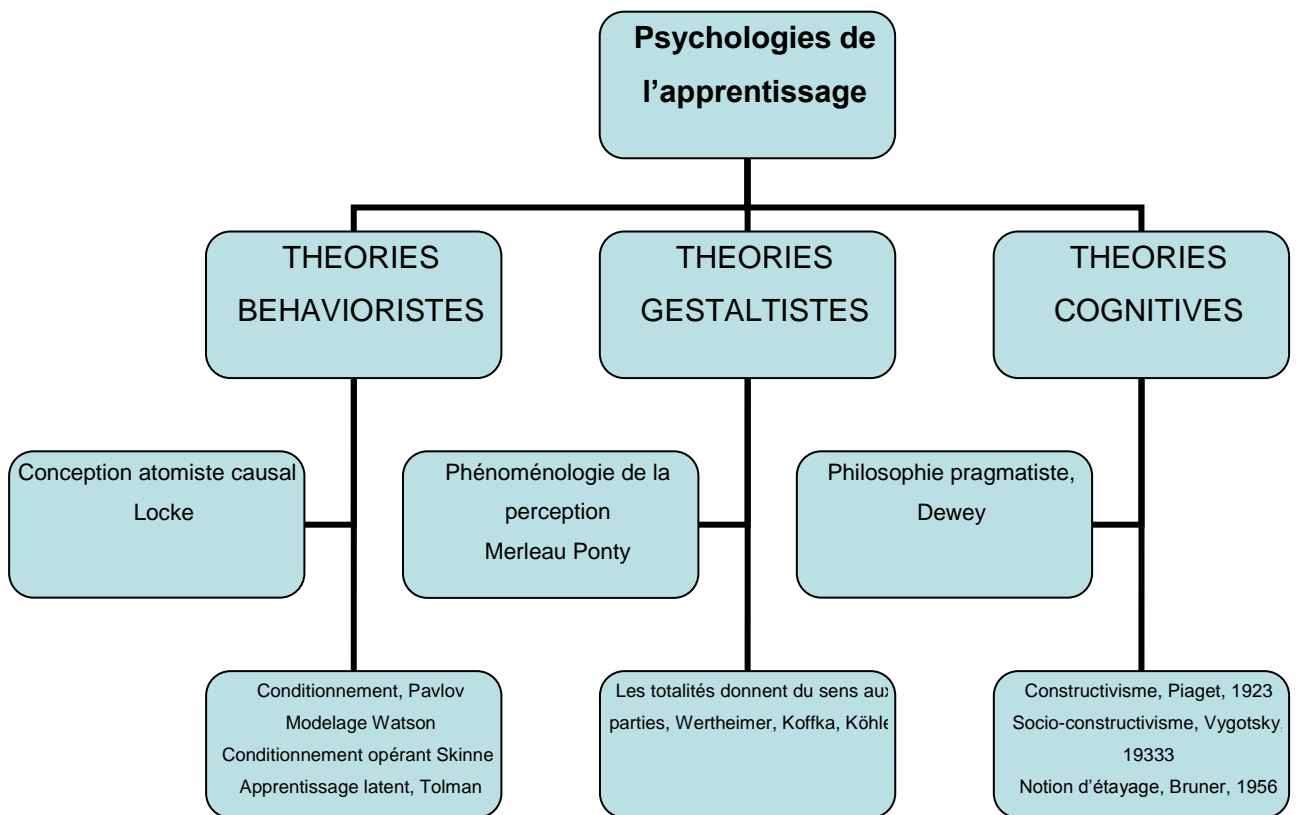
Psychologies de l’apprentissage

THEORIES BEHAVIORISTES

THEORIES GESTALTISTES

THEORIES COGNITIVES

Conception atomiste causal Locke

Phénoménologie de la perception Merleau Ponty

Philosophie pragmatiste, Dewey

Conditionnement, Pavlov
Modelage Watson
Conditionnement opérant Skinne
Apprentissage latent, Tolman

Les totalités donnent du sens aux parties, Wertheimer, Koffka, Köhle

Constructivisme, Piaget, 1923
Socio-constructivisme, Vygotsky, 19333
Notion d’étayage, Bruner, 1956